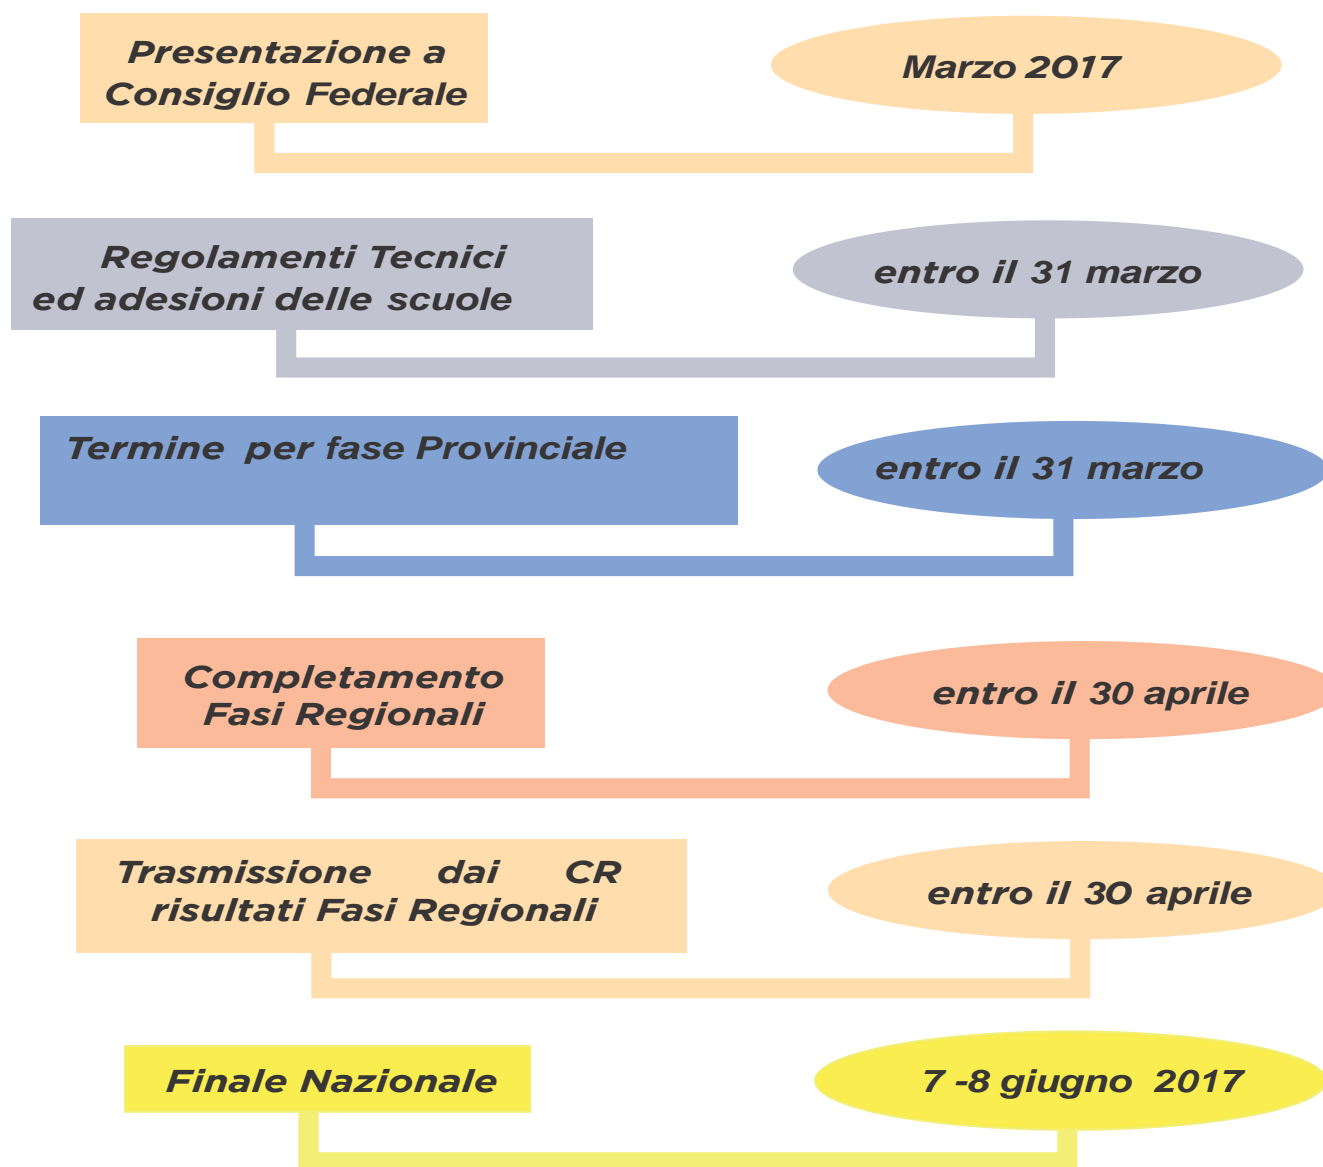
Presentazione a Consiglio Federale

Marzo 2017

Regolamenti Tecnici ed adesioni delle scuole

entro il 31 marzo

Termine per fase Provinciale

entro il 31 marzo

Completamento Fasi Regionali

entro il 30 aprile

Trasmissione dai CR risultati Fasi Regionali

entro il 30 aprile

Finale Nazionale

7 -8 giugno 2017